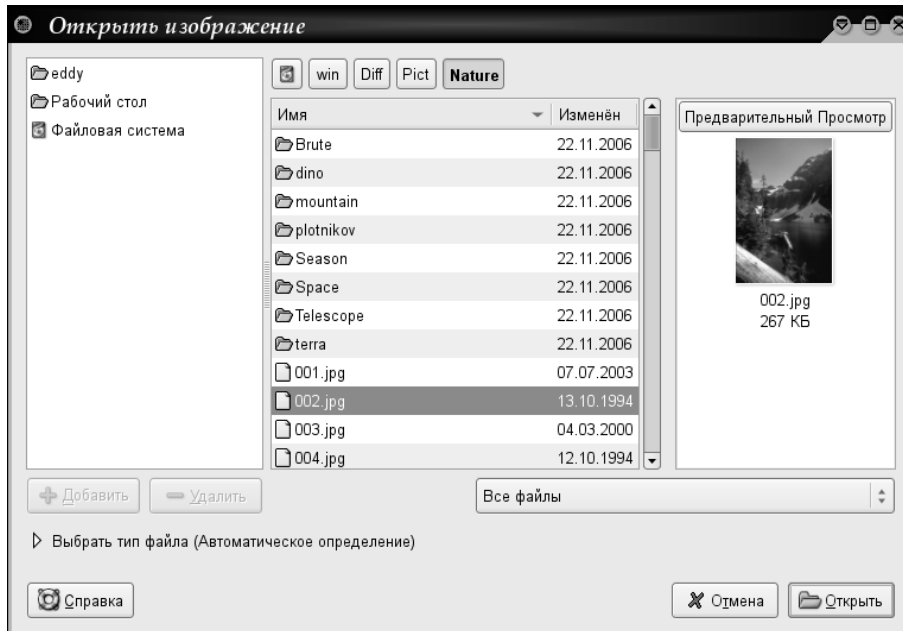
Открыть изображение

eddy
Рабочий стол
Файловая система

win Diff Pict Nature

| Имя | Изменён |
|---|---|
| Brute | 22.11.2006 |
| dino | 22.11.2006 |
| mountain | 22.11.2006 |
| plotnikov | 22.11.2006 |
| Season | 22.11.2006 |
| Space | 22.11.2006 |
| Telescope | 22.11.2006 |
| terra | 22.11.2006 |
| 001.jpg | 07.07.2003 |
| 002.jpg | 13.10.1994 |
| 003.jpg | 04.03.2000 |
| 004.jpg | 12.10.1994 |

Предварительный Просмотр

002.jpg
267 КБ

Добавить Удалить

Все файлы

Выбрать тип файла (Автоматическое определение)

Справка

Отмена Открыть